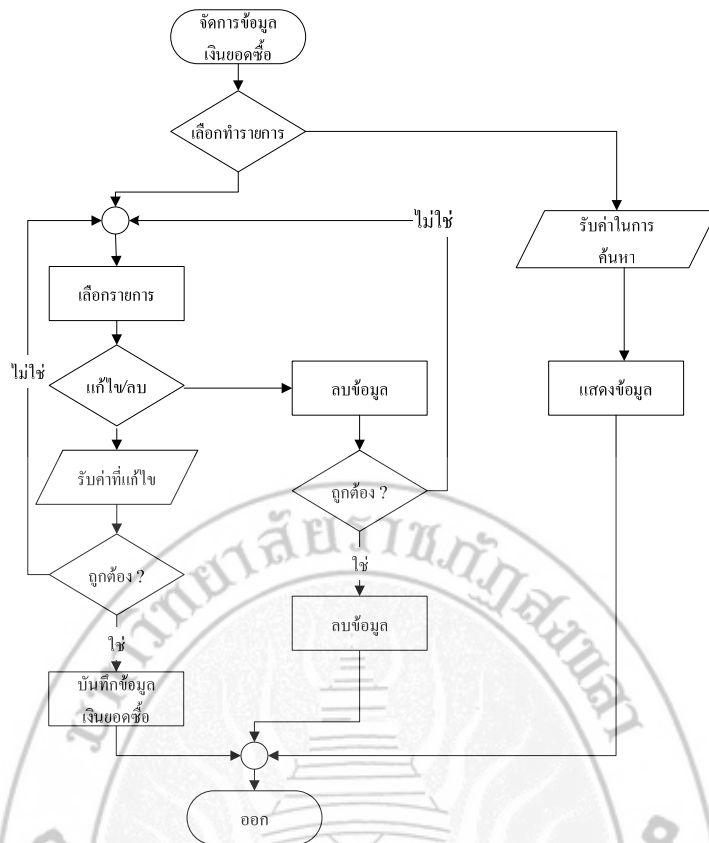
จัดการข้อมูลเงินยอดซื้อ

เลือกทำรายการ

ไม่ใช่

รับค่าในการค้นหา

เลือกรายการ

ไม่ใช่

แก้ไข/ลบ

ลบข้อมูล

แสดงข้อมูล

รับค่าที่แก้ไข

ถูกต้อง ?

ใช่

ถูกต้อง ?

ลบข้อมูล

ใช่

บันทึกข้อมูลเงินยอดซื้อ

ออก